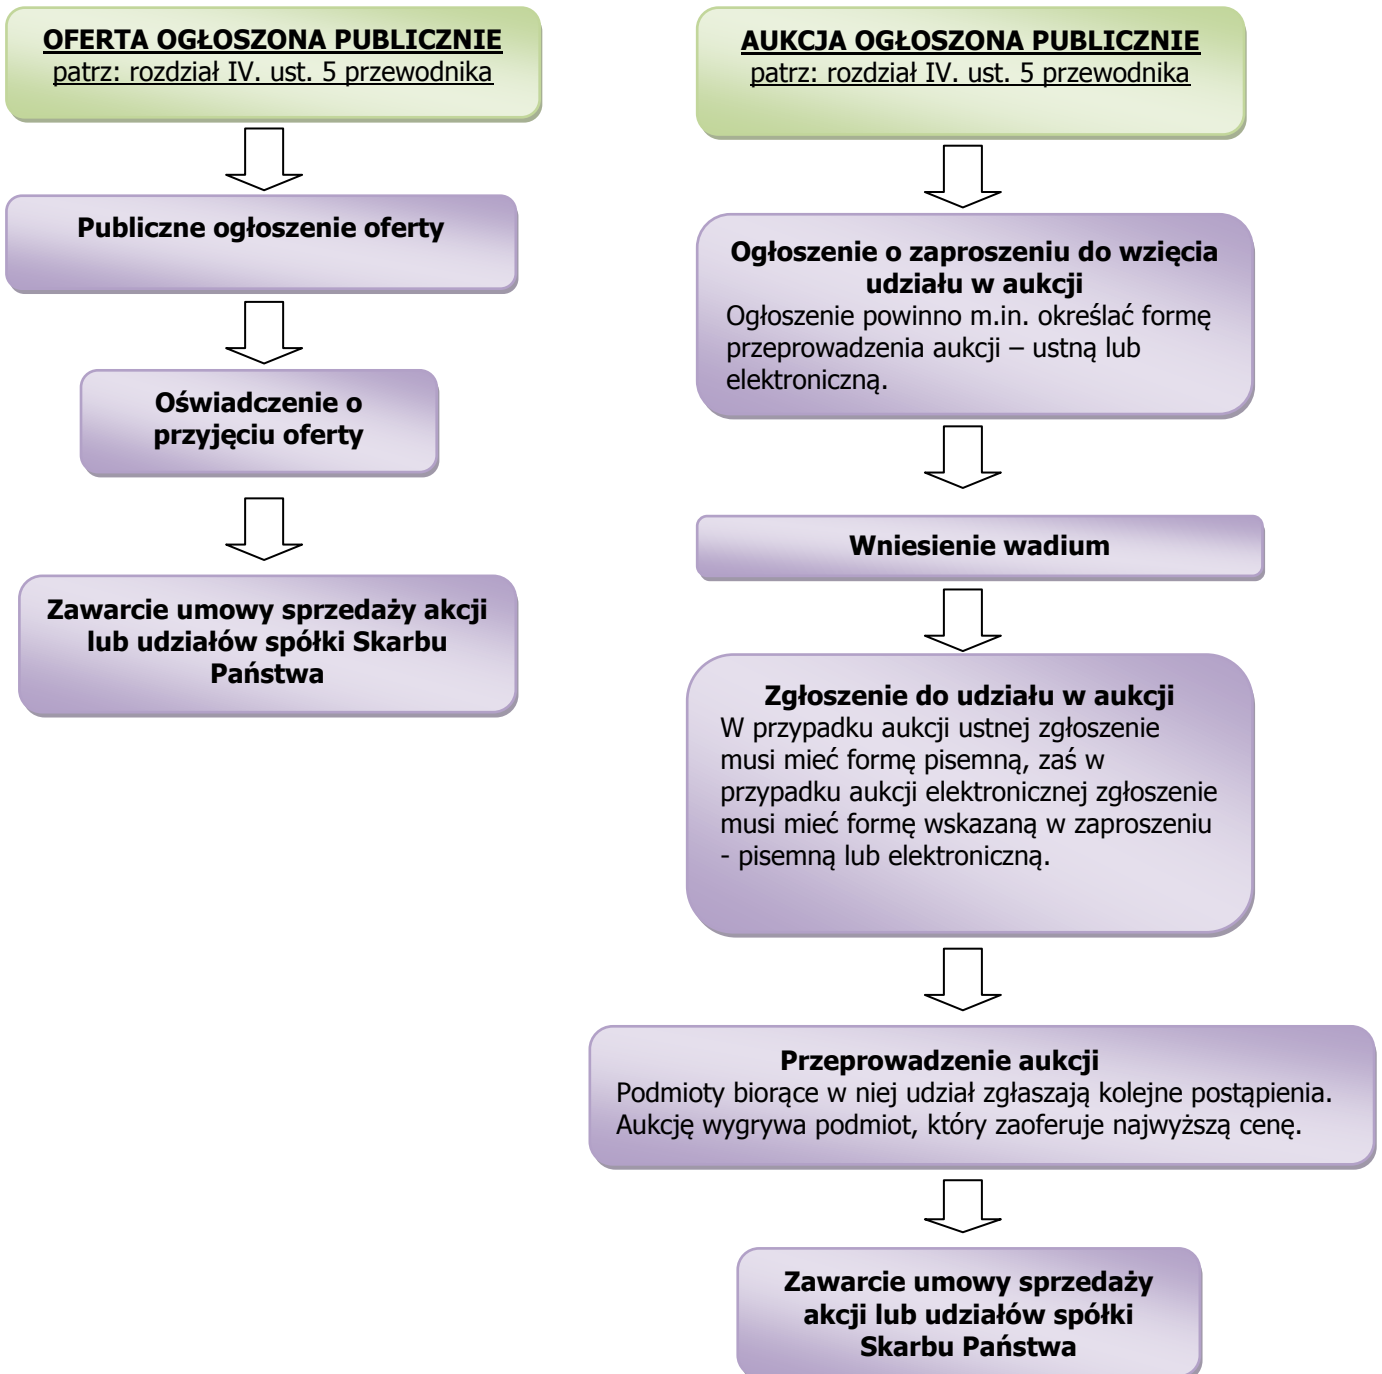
OFERTA OGŁOSZONA PUBLICZNIE
patrz: rozdział IV. ust. 5 przewodnika

Publiczne ogłoszenie oferty

Oświadczenie o przyjęciu oferty

Zawarcie umowy sprzedaży akcji lub udziałów spółki Skarbu Państwa

AUKCJA OGŁOSZONA PUBLICZNIE
patrz: rozdział IV. ust. 5 przewodnika

Ogłoszenie o zaproszeniu do wzięcia udziału w aukcji
Ogłoszenie powinno m.in. określać formę przeprowadzenia aukcji – ustną lub elektroniczną.

Wniesienie wadium

Zgłoszenie do udziału w aukcji
W przypadku aukcji ustnej zgłoszenie musi mieć formę pisemną, zaś w przypadku aukcji elektronicznej zgłoszenie musi mieć formę wskazaną w zaproszeniu - pisemną lub elektroniczną.

Przeprowadzenie aukcji
Podmioty biorące w niej udział zgłaszają kolejne postąpienia. Aukcję wygrywa podmiot, który zaoferuje najwyższą cenę.

Zawarcie umowy sprzedaży akcji lub udziałów spółki Skarbu Państwa